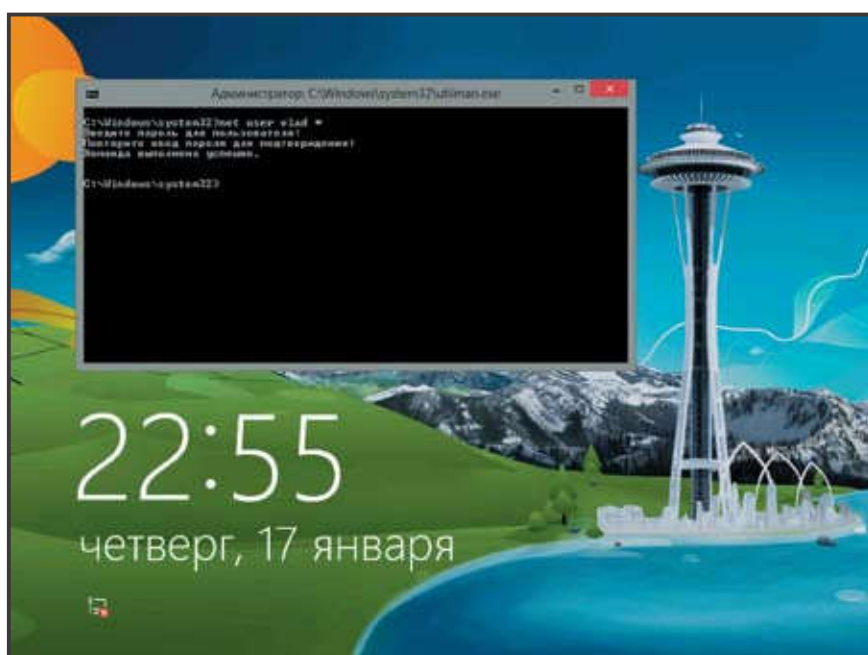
Администратор: C:\Windows\system32\utilman.exe

C:\Windows\system32>net user vlad *
Введите пароль для пользователя:
Повторите ввод пароля для подтверждения:
Команда выполнена успешно.

C:\Windows\system32>

22:55
четверг, 17 января